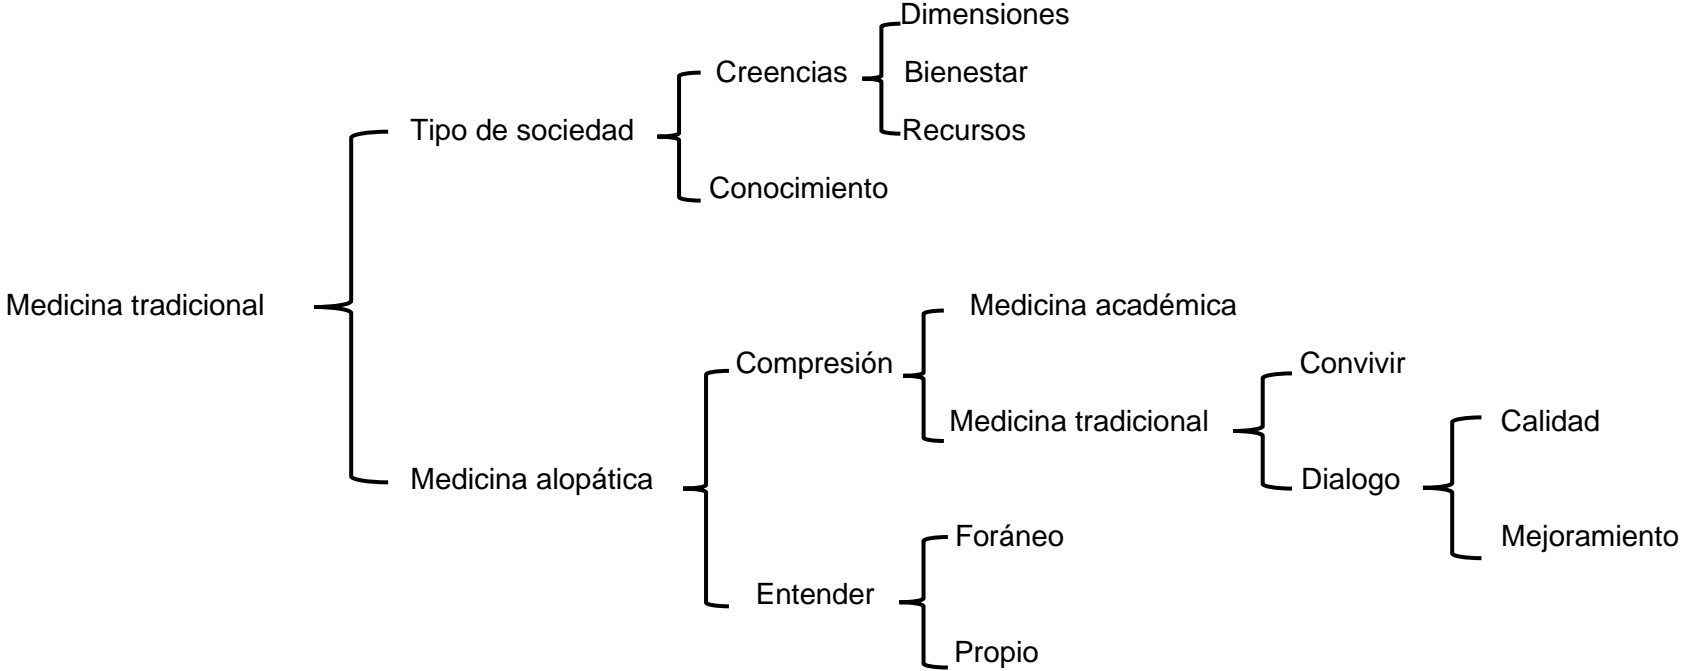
Medicina tradicional

Tipo de sociedad

Creencias

Dimensiones

Bienestar

Recursos

Conocimiento

Medicina alopática

Compresión

Medicina académica

Medicina tradicional

Convivir

Dialogo

Calidad

Mejoramiento

Entender

Foráneo

Propio